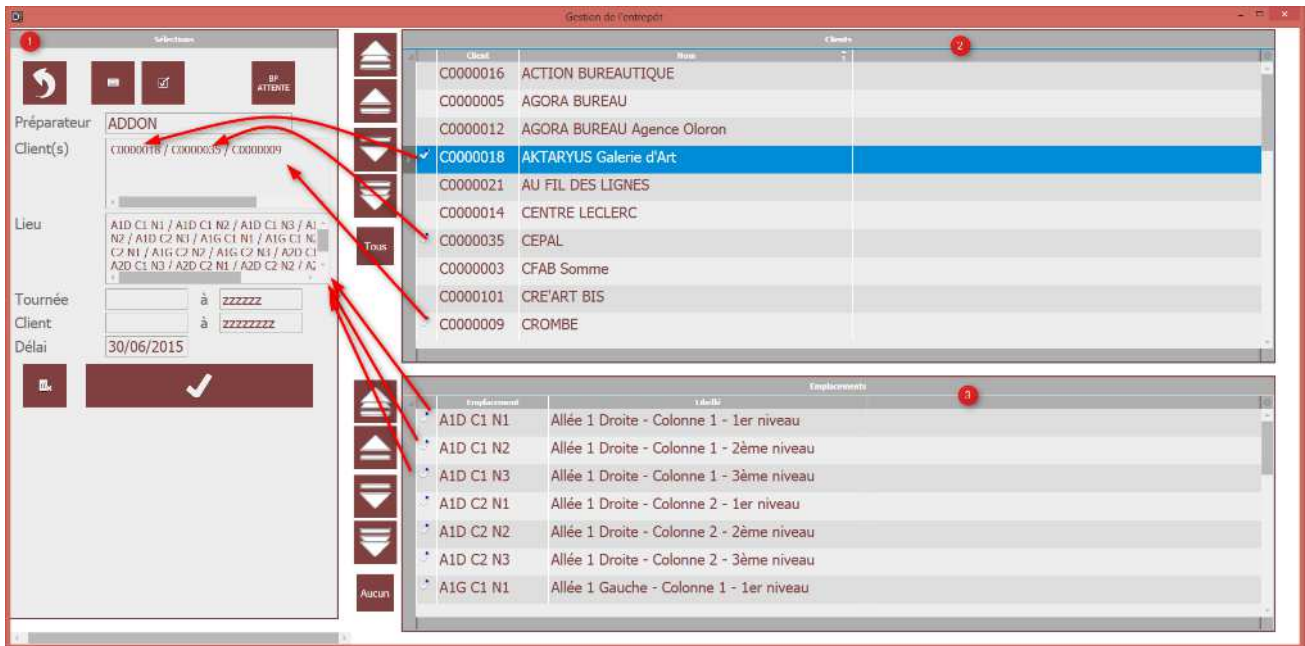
Gestion de l'entrepôt

1

Sélections

BP ATTENTE

Préparateur ADDON

Client(s) C0000018 / C0000035 / C0000009

Lieu A1D C1 N1 / A1D C1 N2 / A1D C1 N3 / A1 N2 / A1D C2 N3 / A1G C1 N1 / A1G C1 N C2 N1 / A1G C2 N2 / A1G C2 N3 / A2D C1 A2D C1 N3 / A2D C2 N1 / A2D C2 N2 / A2

Tournée à zzzzzz

Client à zzzzzzzz

Délai 30/06/2015

Tous

Aucun

Clients 2

| Client | Nom |
|---|---|
| C0000016 | ACTION BUREAUTIQUE |
| C0000005 | AGORA BUREAU |
| C0000012 | AGORA BUREAU Agence Oloron |
| C0000018 | AKTARYUS Galerie d'Art |
| C0000021 | AU FIL DES LIGNES |
| C0000014 | CENTRE LECLERC |
| C0000035 | CEPAL |
| C0000003 | CFAB Somme |
| C0000101 | CRE'ART BIS |
| C0000009 | CROMBE |

Emplacements 3

| Emplacement | Libellé |
|---|---|
| A1D C1 N1 | Allée 1 Droite - Colonne 1 - 1er niveau |
| A1D C1 N2 | Allée 1 Droite - Colonne 1 - 2ème niveau |
| A1D C1 N3 | Allée 1 Droite - Colonne 1 - 3ème niveau |
| A1D C2 N1 | Allée 1 Droite - Colonne 2 - 1er niveau |
| A1D C2 N2 | Allée 1 Droite - Colonne 2 - 2ème niveau |
| A1D C2 N3 | Allée 1 Droite - Colonne 2 - 3ème niveau |
| A1G C1 N1 | Allée 1 Gauche - Colonne 1 - 1er niveau |